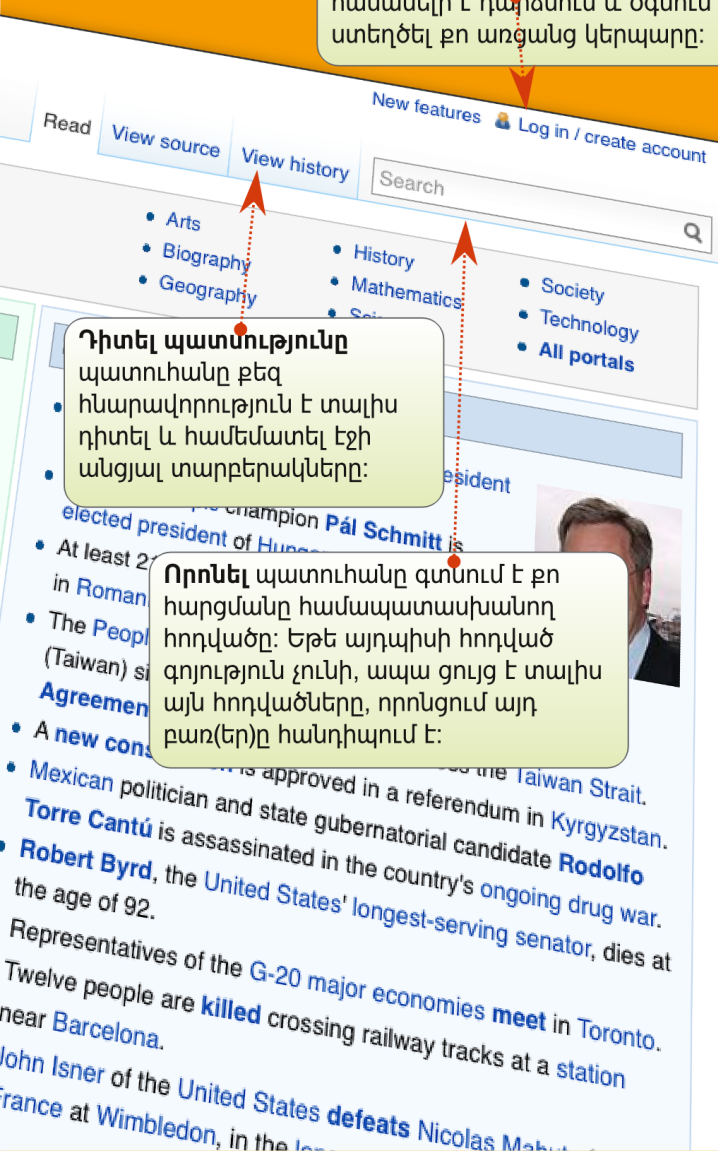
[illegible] ստեղծել քո առցանց կերպարը:

New features Log in / create account

Read View source View history

Search

Arts
Biography
Geography

History
Mathematics
Sci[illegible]

Society
Technology
All portals

**Դիտել պատմությունը** պատուհանը քեզ հնարավորություն է տալիս դիտել և համեմատել էջի անցյալ տարբերակները:

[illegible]esident

elected president of Hun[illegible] champion Pál Schmitt is

At least 2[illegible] in Roman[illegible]

The Peopl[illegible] (Taiwan) si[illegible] Agreemen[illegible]

**Որոնել** պատուհանը գտնում է քո հարցմանը համապատասխանող հոդվածը: Եթե այդպիսի հոդված գոյություն չունի, ապա ցույց է տալիս այն հոդվածները, որոնցում այդ բառ(եր)ը հանդիպում է:

A new cons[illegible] is approved in a referendum in Kyrgyzstan. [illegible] the Taiwan Strait.

Mexican politician and state gubernatorial candidate Rodolfo Torre Cantú is assassinated in the country's ongoing drug war.

Robert Byrd, the United States' longest-serving senator, dies at the age of 92.

Representatives of the G-20 major economies meet in Toronto.

Twelve people are killed crossing railway tracks at a station near Barcelona.

John Isner of the United States defeats Nicolas Mahu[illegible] France at Wimbledon, in the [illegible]